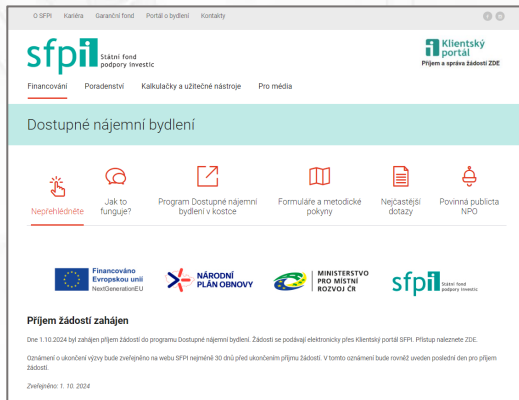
O SFPI Kariéra Garanční fond Portál o bydlení Kontakty

sfpi Státní fond podpory investic

Klientský portál
Příjem a správa žádostí ZDE

Financování Poradenství Kalkulačky a užitečné nástroje Pro média

Dostupné nájemní bydlení

Nepřehlédněte
Jak to funguje?
Program Dostupné nájemní bydlení v kostce
Formuláře a metodické pokyny
Nejčastější dotazy
Povinná publicita NPO

Financováno Evropskou unií NextGenerationEU

NÁRODNÍ PLÁN OBNOVY

MINISTERSTVO PRO MÍSTNÍ ROZVOJ ČR

sfpi Státní fond podpory investic

Příjem žádostí zahájen

Dne 1.10.2024 byl zahájen příjem žádostí do programu Dostupné nájemní bydlení. Žádosti se podávají elektronicky přes Klientský portál SFPI. Přístup naleznete ZDE.

Oznámení o ukončení výzvy bude zveřejněno na webu SFPI nejméně 30 dnů před ukončením příjmu žádostí. V tomto oznámení bude rovněž uveden poslední den pro příjem žádostí.

Zveřejněno: 1. 10. 2024